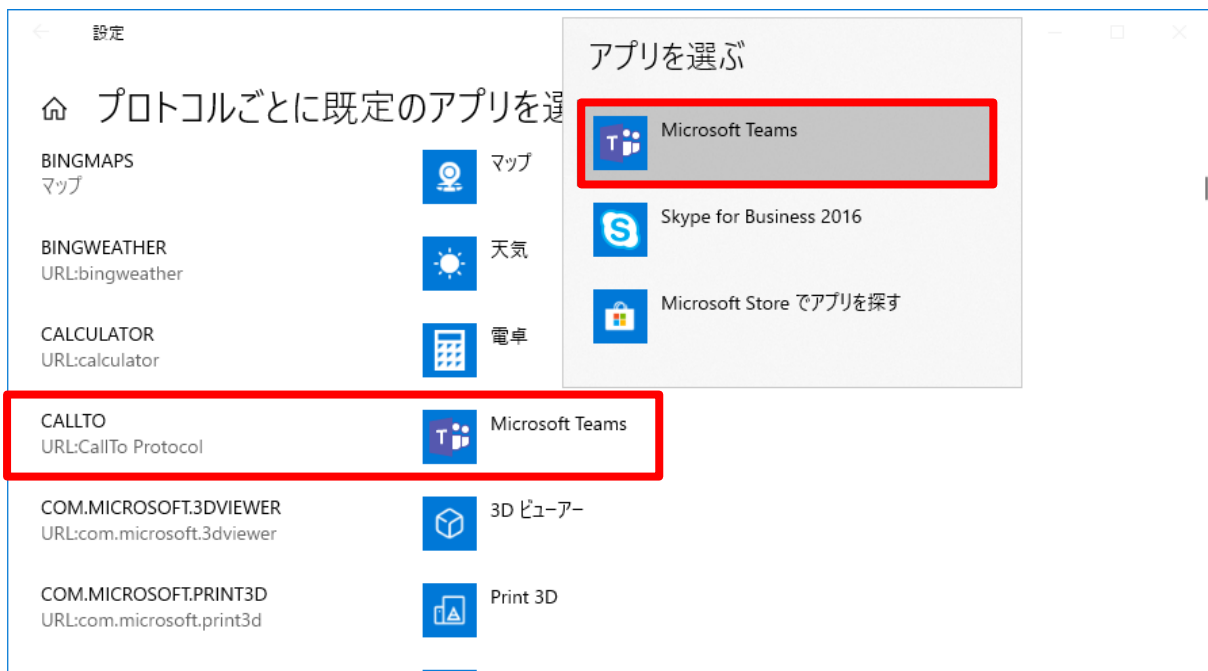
設定

プロトコルごとに既定のアプリを選

BINGMAPS
マップ

マップ

BINGWEATHER
URL:bingweather

天気

CALCULATOR
URL:calculator

電卓

CALLTO
URL:CallTo Protocol

Microsoft Teams

COM.MICROSOFT.3DVIEWER
URL:com.microsoft.3dviewer

3D ビューアー

COM.MICROSOFT.PRINT3D
URL:com.microsoft.print3d

Print 3D

アプリを選ぶ

Microsoft Teams

Skype for Business 2016

Microsoft Store でアプリを探す